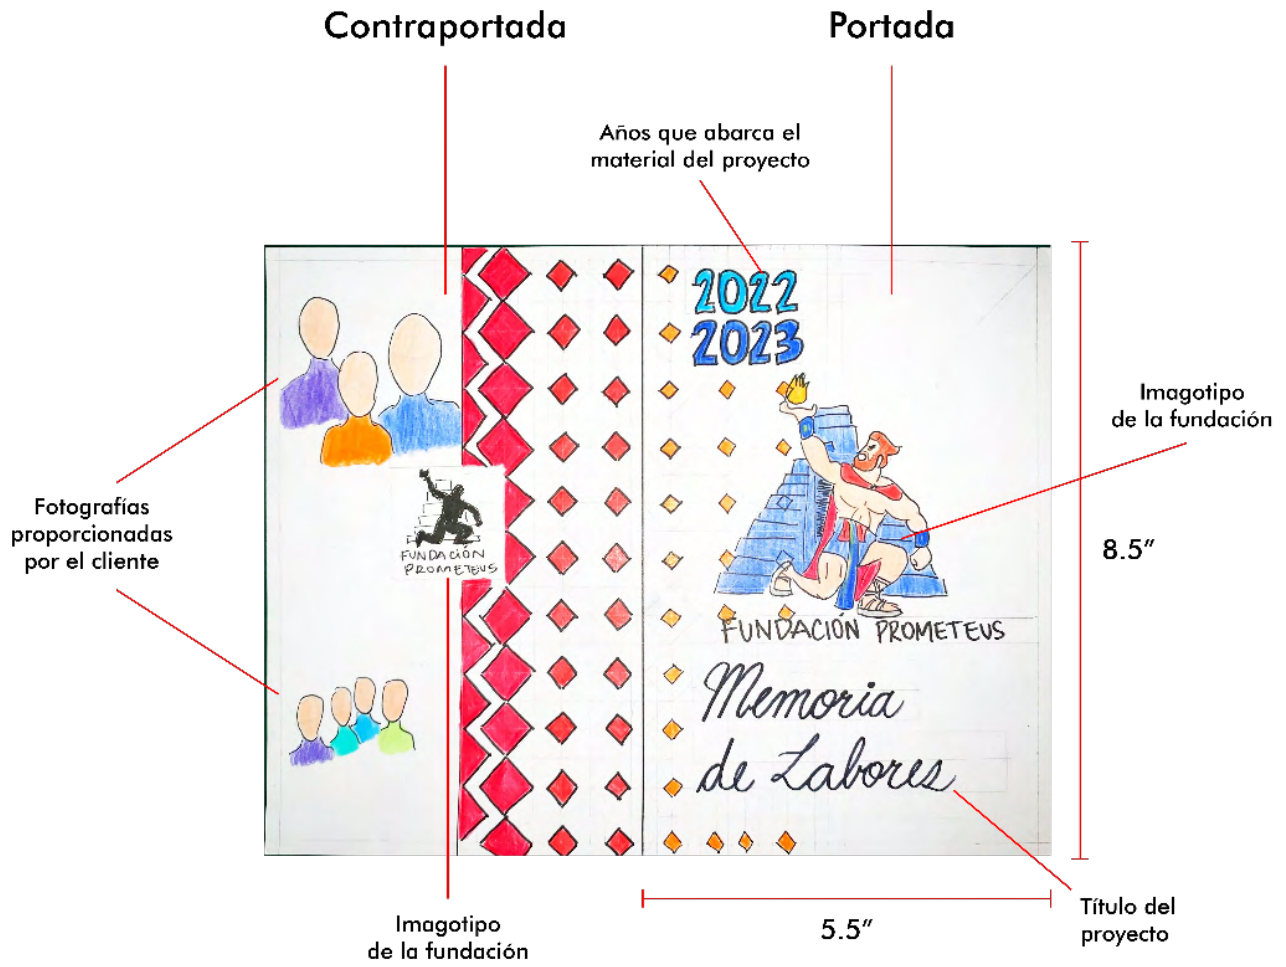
Contraportada

Portada

Años que abarca el material del proyecto

2022
2023

Imagotipo de la fundación

Fotografías proporcionadas por el cliente

FUNDACIÓN PROMETEUS

8.5″

FUNDACIÓN PROMETEUS

Memoria de Labores

Imagotipo de la fundación

5.5″

Título del proyecto